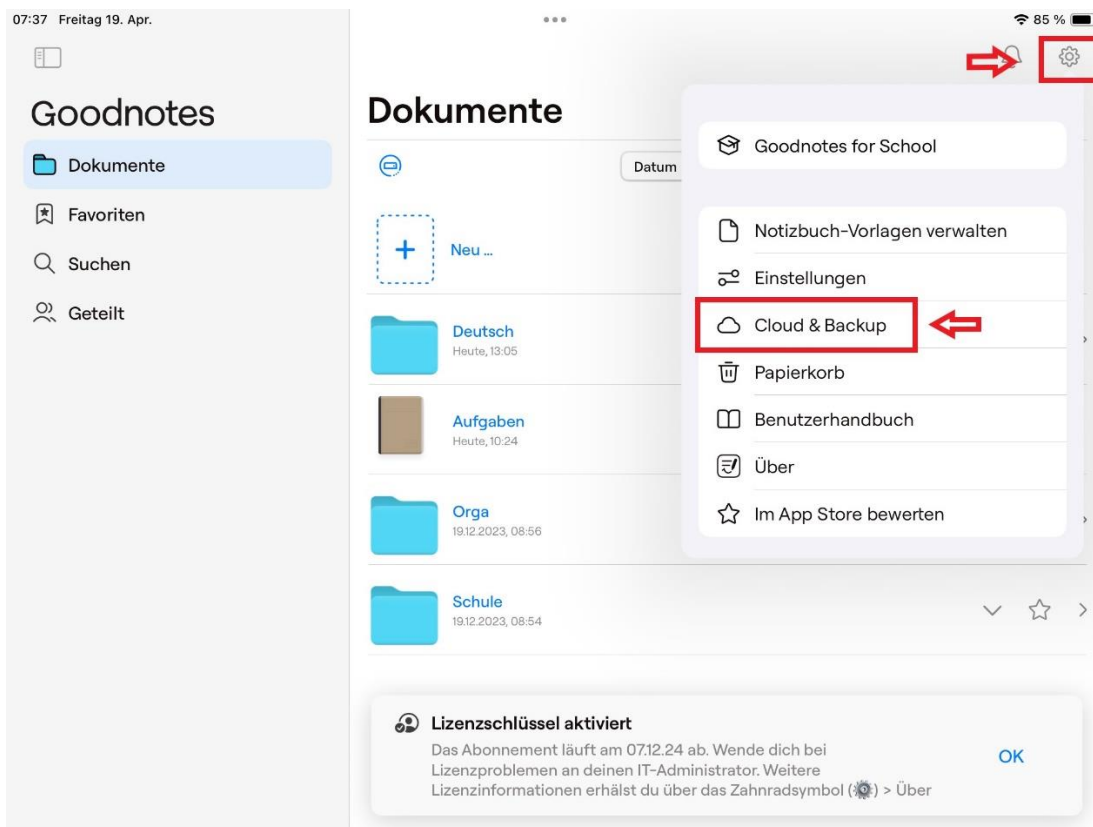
07:37 Freitag 19. Apr.

85 %

Goodnotes

Dokumente

Favoriten

Suchen

Geteilt

Dokumente

Datum

Neu ...

Deutsch
Heute, 13:05

Aufgaben
Heute, 10:24

Orga
19.12.2023, 08:56

Schule
19.12.2023, 08:54

Goodnotes for School

Notizbuch-Vorlagen verwalten

Einstellungen

Cloud & Backup

Papierkorb

Benutzerhandbuch

Über

Im App Store bewerten

Lizenzschlüssel aktiviert

Das Abonnement läuft am 07.12.24 ab. Wende dich bei Lizenzproblemen an deinen IT-Administrator. Weitere Lizenzinformationen erhälst du über das Zahnradsymbol ( ) > Über

OK